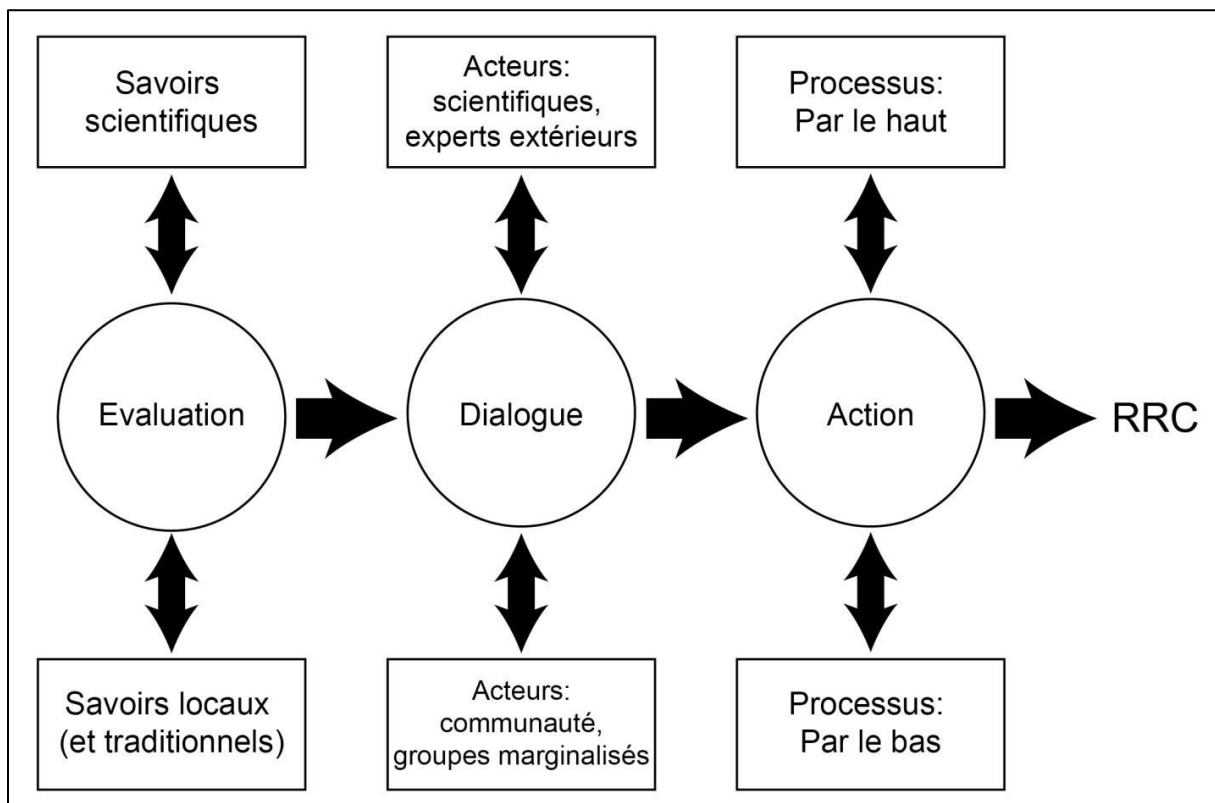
Savoirs scientifiques

Acteurs: scientifiques, experts extérieurs

Processus: Par le haut

Evaluation

Dialogue

Action

RRC

Savoirs locaux (et traditionnels)

Acteurs: communauté, groupes marginalisés

Processus: Par le bas